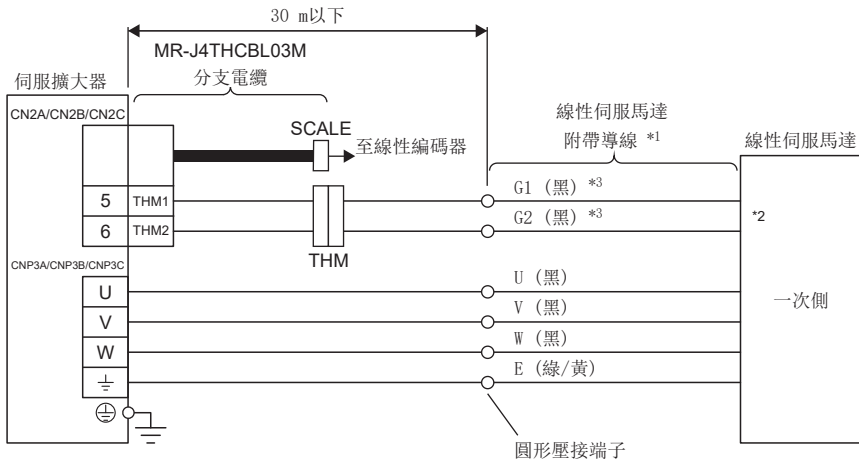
30 m以下

MR-J4THCBL03M

伺服擴大器

分支電纜

CN2A/CN2B/CN2C

線性伺服馬達

附帶導線 *1

線性伺服馬達

SCALE

至線性編碼器

5 THM1

G1 (黑) *3

6 THM2

G2 (黑) *3

*2

THM

CNP3A/CNP3B/CNP3C

U

U (黑)

V

V (黑)

一次側

W

W (黑)

E (綠/黃)

圓形壓接端子